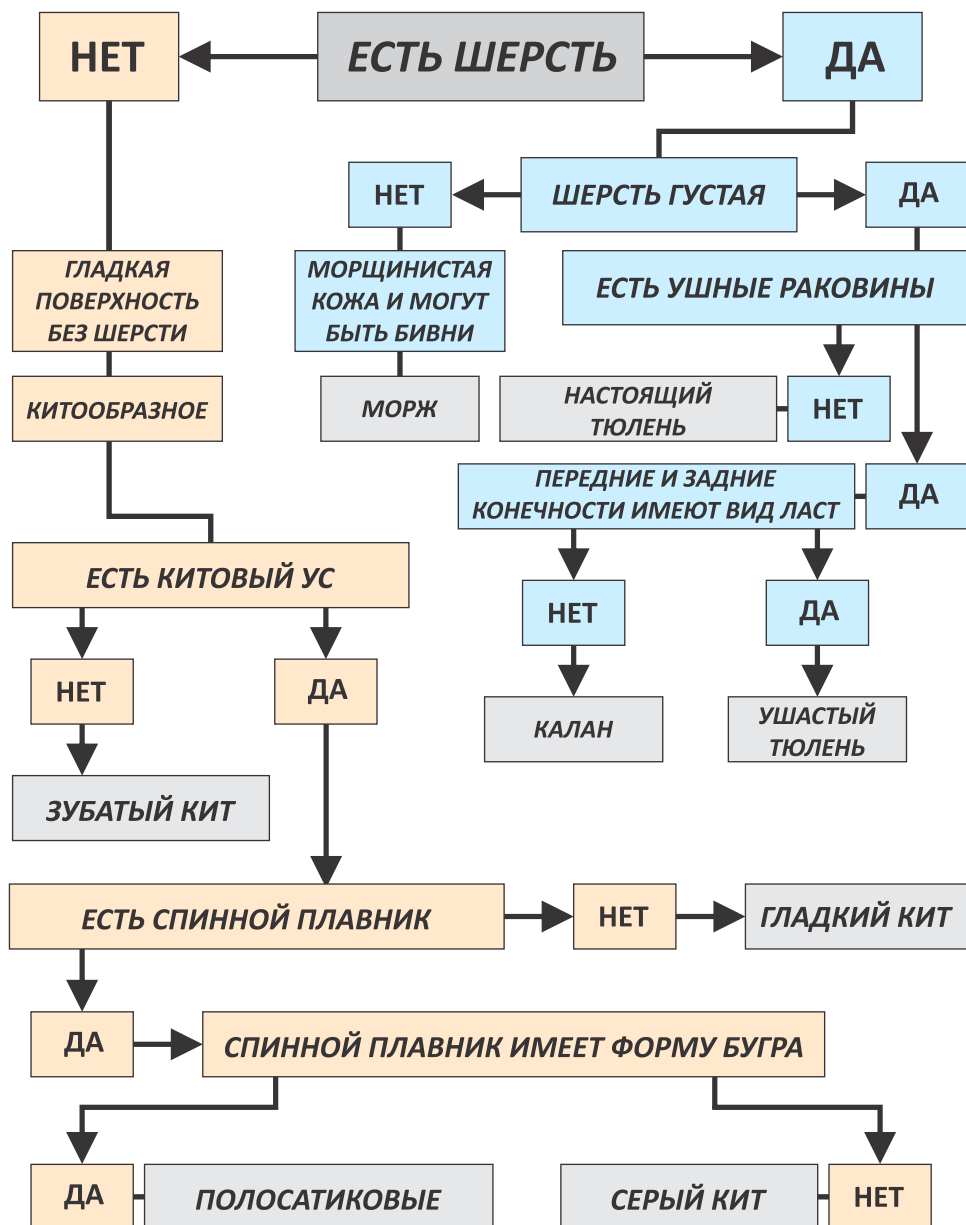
НЕТ

ЕСТЬ ШЕРСТЬ

ДА

НЕТ

ШЕРСТЬ ГУСТАЯ

ДА

ГЛАДКАЯ ПОВЕРХНОСТЬ БЕЗ ШЕРСТИ

МОРЩИНИСТАЯ КОЖА И МОГУТ БЫТЬ БИВНИ

ЕСТЬ УШНЫЕ РАКОВИНЫ

КИТООБРАЗНОЕ

МОРЖ

НАСТОЯЩИЙ ТЮЛЕНЬ

НЕТ

ПЕРЕДНИЕ И ЗАДНИЕ КОНЕЧНОСТИ ИМЕЮТ ВИД ЛАСТ

ДА

ЕСТЬ КИТОВЫЙ УС

НЕТ

ДА

НЕТ

ДА

КАЛАН

УШАСТЫЙ ТЮЛЕНЬ

ЗУБАТЫЙ КИТ

ЕСТЬ СПИННОЙ ПЛАВНИК

НЕТ

ГЛАДКИЙ КИТ

ДА

СПИННОЙ ПЛАВНИК ИМЕЕТ ФОРМУ БУГРА

ДА

ПОЛОСАТИКОВЫЕ

СЕРЫЙ КИТ

НЕТ